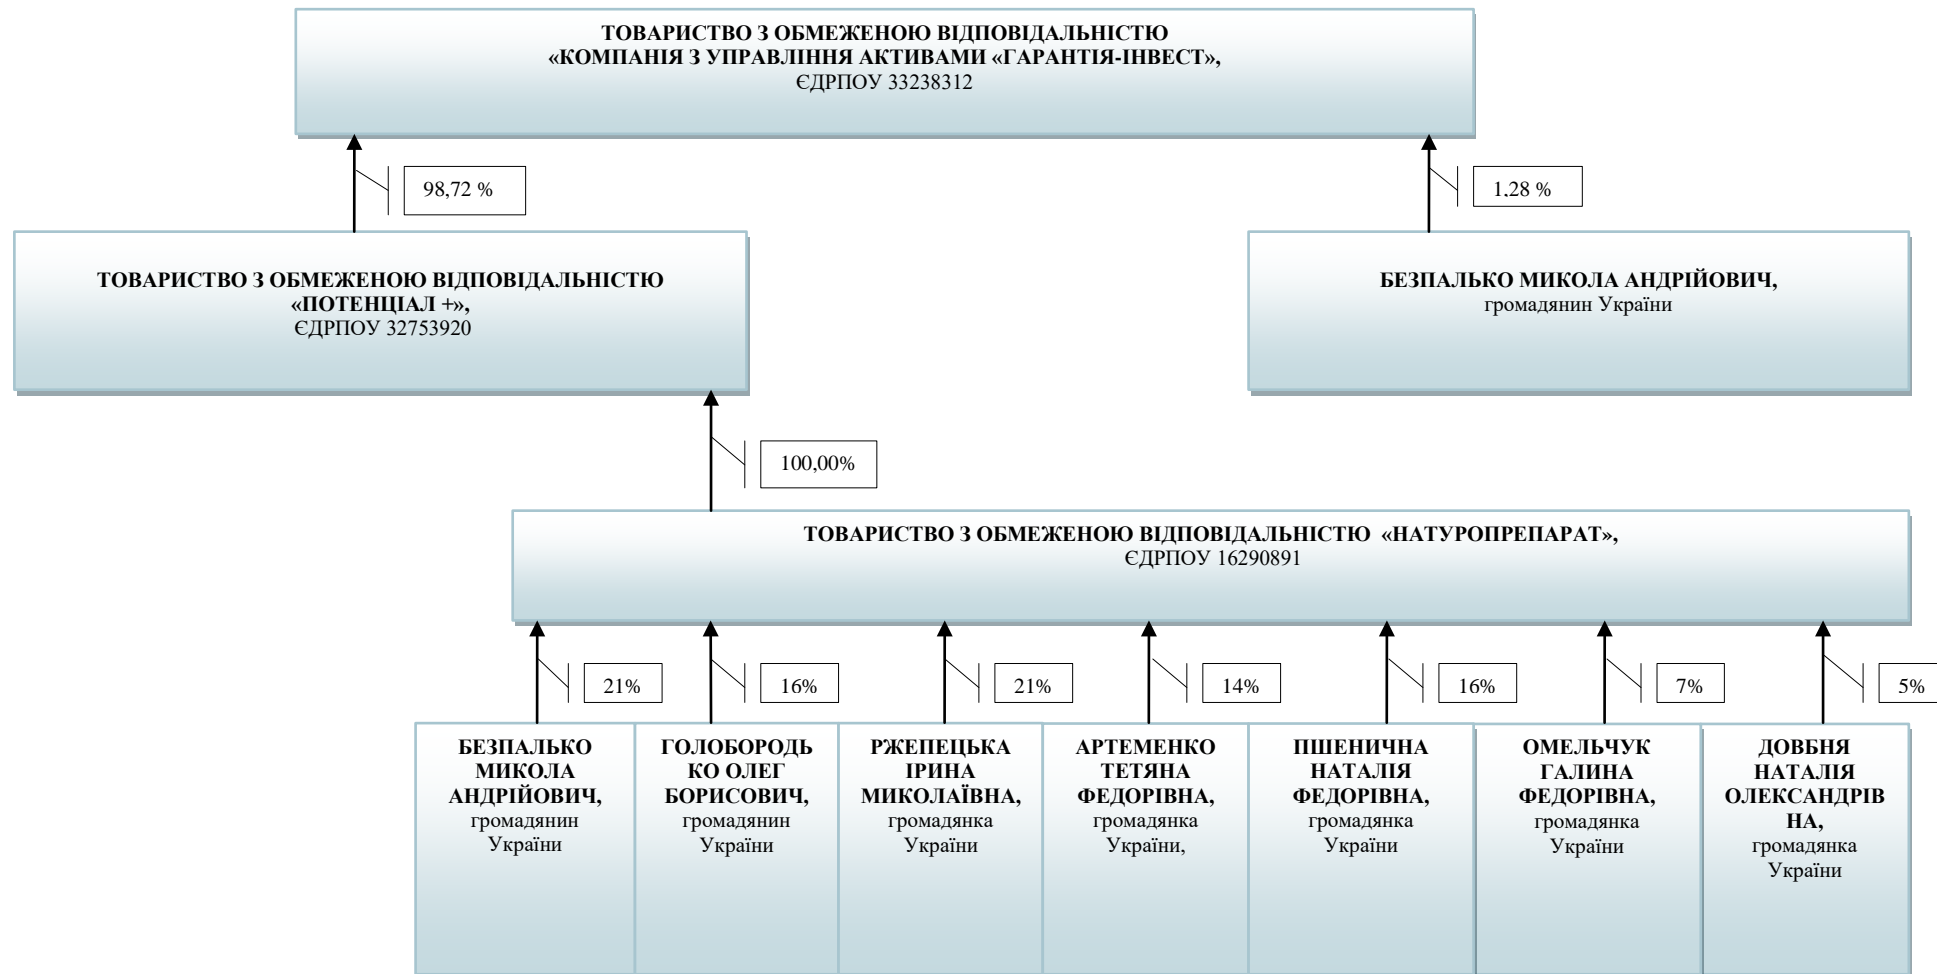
ТОВАРИСТВО З ОБМЕЖЕНОЮ ВІДПОВІДАЛЬНІСТЮ «КОМПАНІЯ З УПРАВЛІННЯ АКТИВАМИ «ГАРАНТІЯ-ІНВЕСТ», ЄДРПОУ 33238312

98,72 %

1,28 %

ТОВАРИСТВО З ОБМЕЖЕНОЮ ВІДПОВІДАЛЬНІСТЮ «ПОТЕНЦІАЛ +», ЄДРПОУ 32753920

БЕЗПАЛЬКО МИКОЛА АНДРІЙОВИЧ, громадянин України

100,00%

ТОВАРИСТВО З ОБМЕЖЕНОЮ ВІДПОВІДАЛЬНІСТЮ «НАТУРОПРЕПАРАТ», ЄДРПОУ 16290891

21%

16%

21%

14%

16%

7%

5%

БЕЗПАЛЬКО МИКОЛА АНДРІЙОВИЧ, громадянин України

ГОЛОБОРОДЬКО ОЛЕГ БОРИСОВИЧ, громадянин України

РЖЕПЕЦЬКА ІРИНА МИКОЛАЇВНА, громадянка України

АРТЕМЕНКО ТЕТЯНА ФЕДОРІВНА, громадянка України,

ПШЕНИЧНА НАТАЛІЯ ФЕДОРІВНА, громадянка України

ОМЕЛЬЧУК ГАЛИНА ФЕДОРІВНА, громадянка України

ДОВБНЯ НАТАЛІЯ ОЛЕКСАНДРІВНА, громадянка України